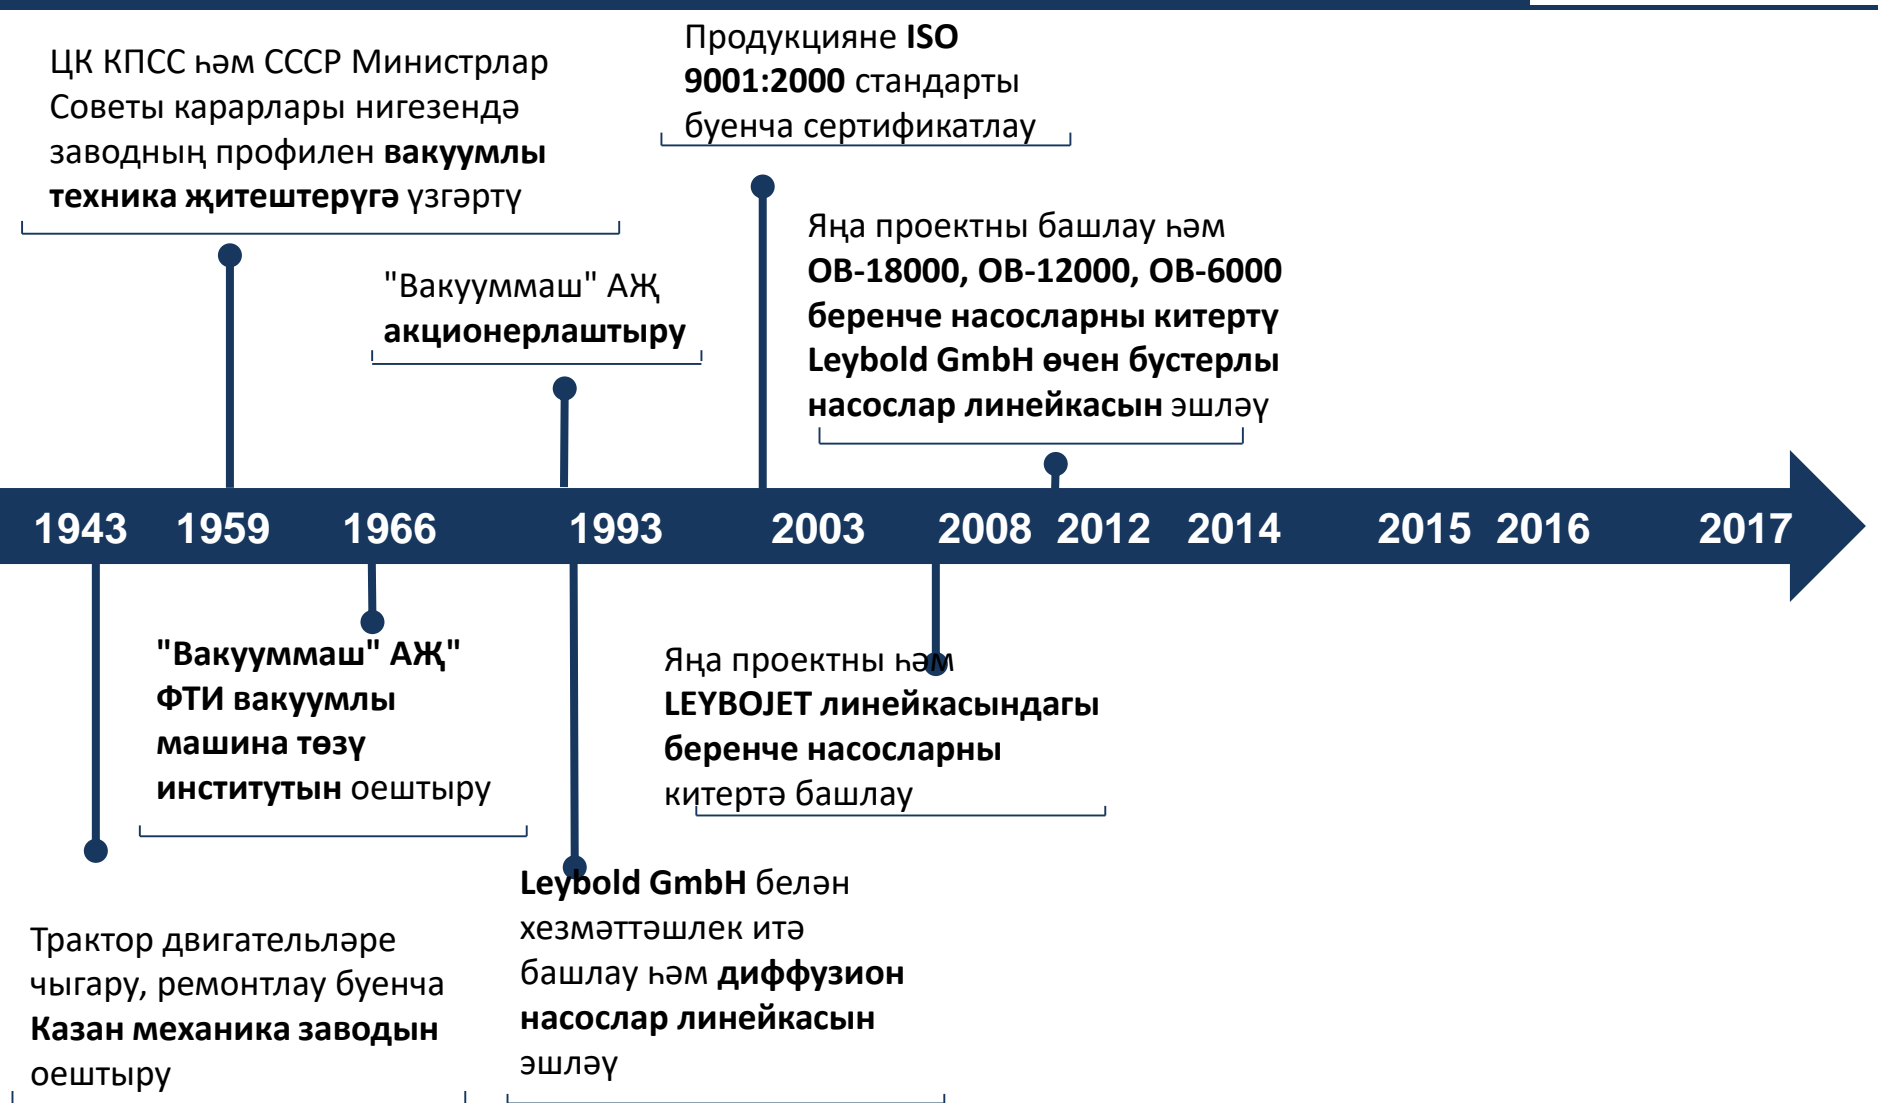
ЦК КПСС һәм СССР Министрлар Советы карарлары нигезендә заводның профилен **вакуумлы техника җитештерүгә** үзгәртү

"Вакуummаш" АҖ **акционерлаштыру**

Продукцияне **ISO 9001:2000** стандарты буенча сертификатлау

Яңа проектны башлау һәм **OB-18000, OB-12000, OB-6000 беренче насосларны китерү Leybold GmbH өчен бустерлы насослар линейкасын** эшләү

1943 1959 1966 1993 2003 2008 2012 2014 2015 2016 2017

**"Вакуummаш" АҖ" ФТИ вакуумлы машина төзү институтын** оештыру

Яңа проектны һәм **LEYBOJET линейкасындагы беренче насосларны** китертә башлау

Трактор двигательләре чыгару, ремонтлау буенча **Казан механика заводын** оештыру

**Leybold GmbH** белән хезмәттәшлек итә башлау һәм **диффузион насослар линейкасын** эшләү